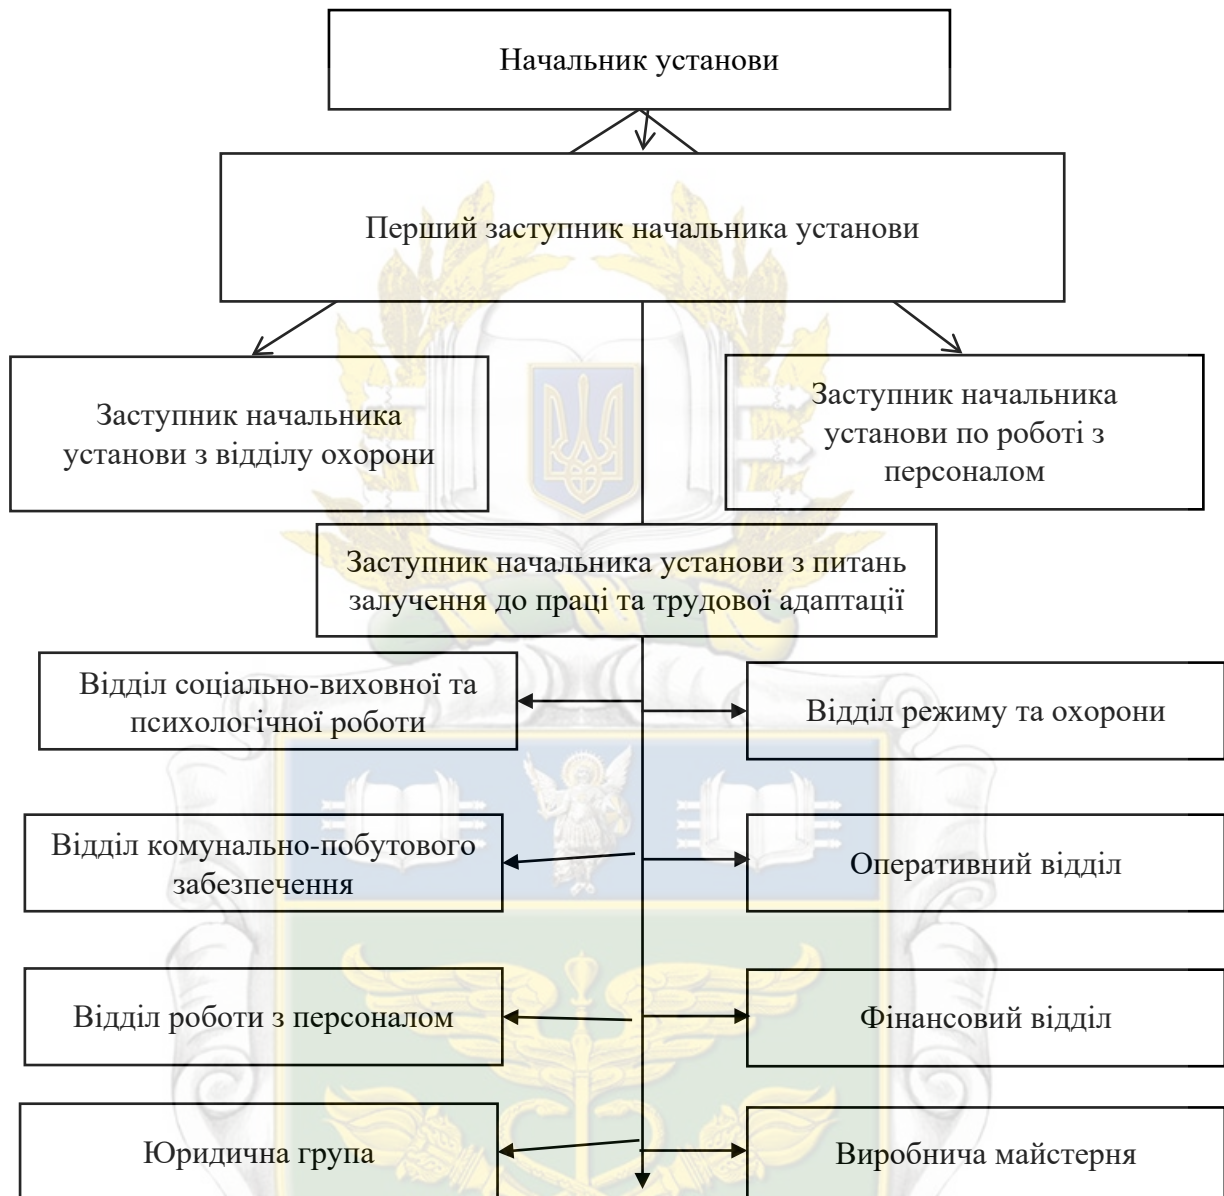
Начальник установи

Перший заступник начальника установи

Заступник начальника установи з відділу охорони

Заступник начальника установи по роботі з персоналом

Заступник начальника установи з питань залучення до праці та трудової адаптації

Відділ соціально-виховної та психологічної роботи

Відділ режиму та охорони

Відділ комунально-побутового забезпечення

Оперативний відділ

Відділ роботи з персоналом

Фінансовий відділ

Юридична група

Виробнича майстерня